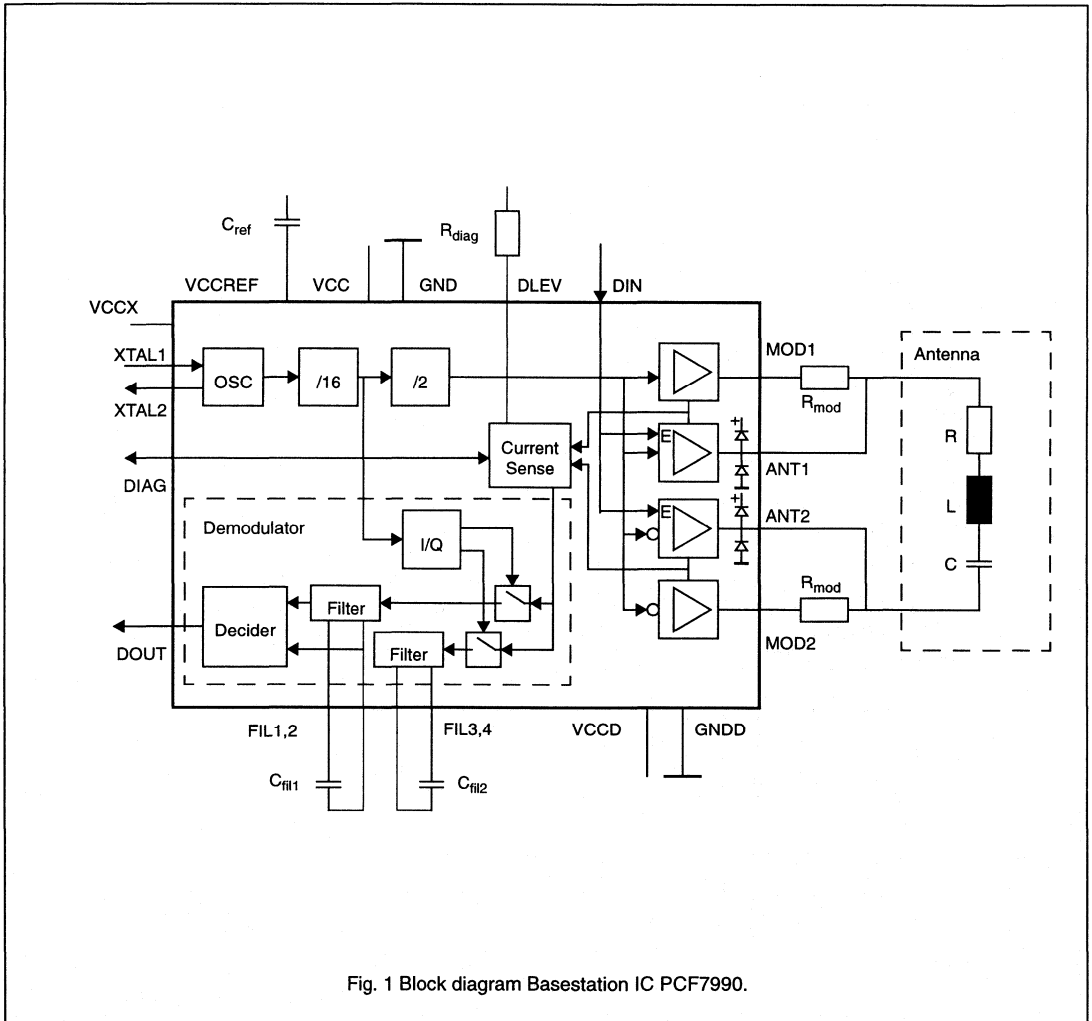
$C_{ref}$

$R_{diag}$

VCCREF

VCC

GND

DLEV

DIN

VCCX

XTAL1

OSC

/16

/2

MOD1

Antenna

XTAL2

Current Sense

E

$R_{mod}$

R

DIAG

ANT1

Demodulator

E

ANT2

I/Q

L

C

Decider

Filter

$R_{mod}$

DOUT

Filter

MOD2

FIL1,2

FIL3,4

VCCD

GNDD

$C_{fil1}$

$C_{fil2}$

Fig. 1 Block diagram Basestation IC PCF7990.